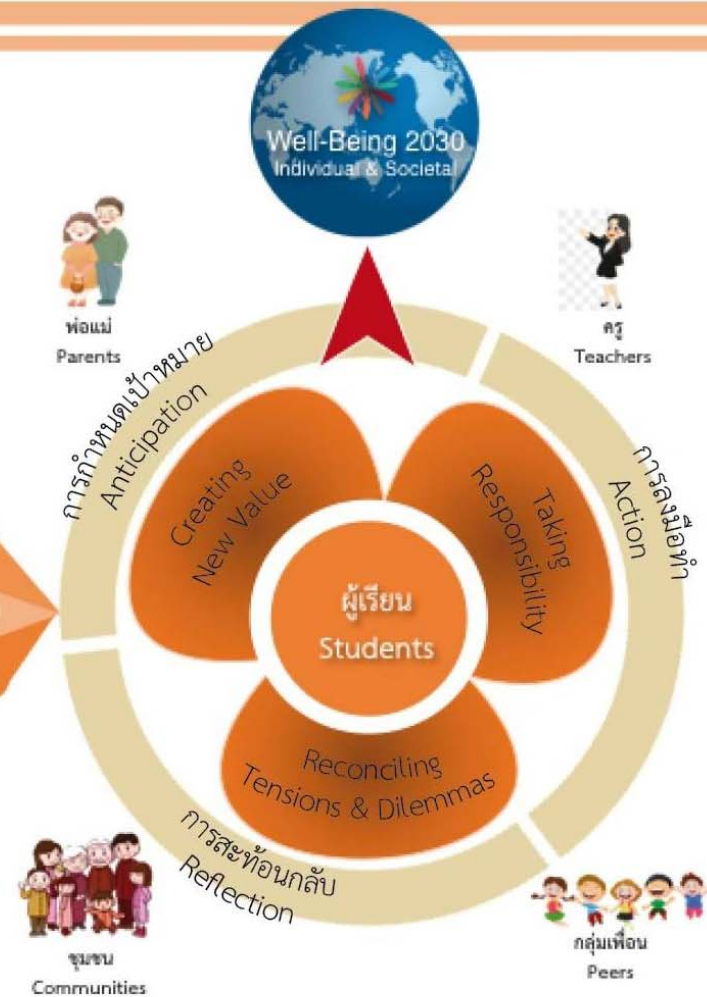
Well-Being 2030
Individual & Societal

พ่อแม่
Parents

ครู
Teachers

การกำหนดเป้าหมาย
Anticipation

การลงมือทำ
Action

Creating New Value

Taking Responsibility

ผู้เรียน
Students

Reconciling Tensions & Dilemmas

การสะท้อนกลับ
Reflection

ชุมชน
Communities

กลุ่มเพื่อน
Peers